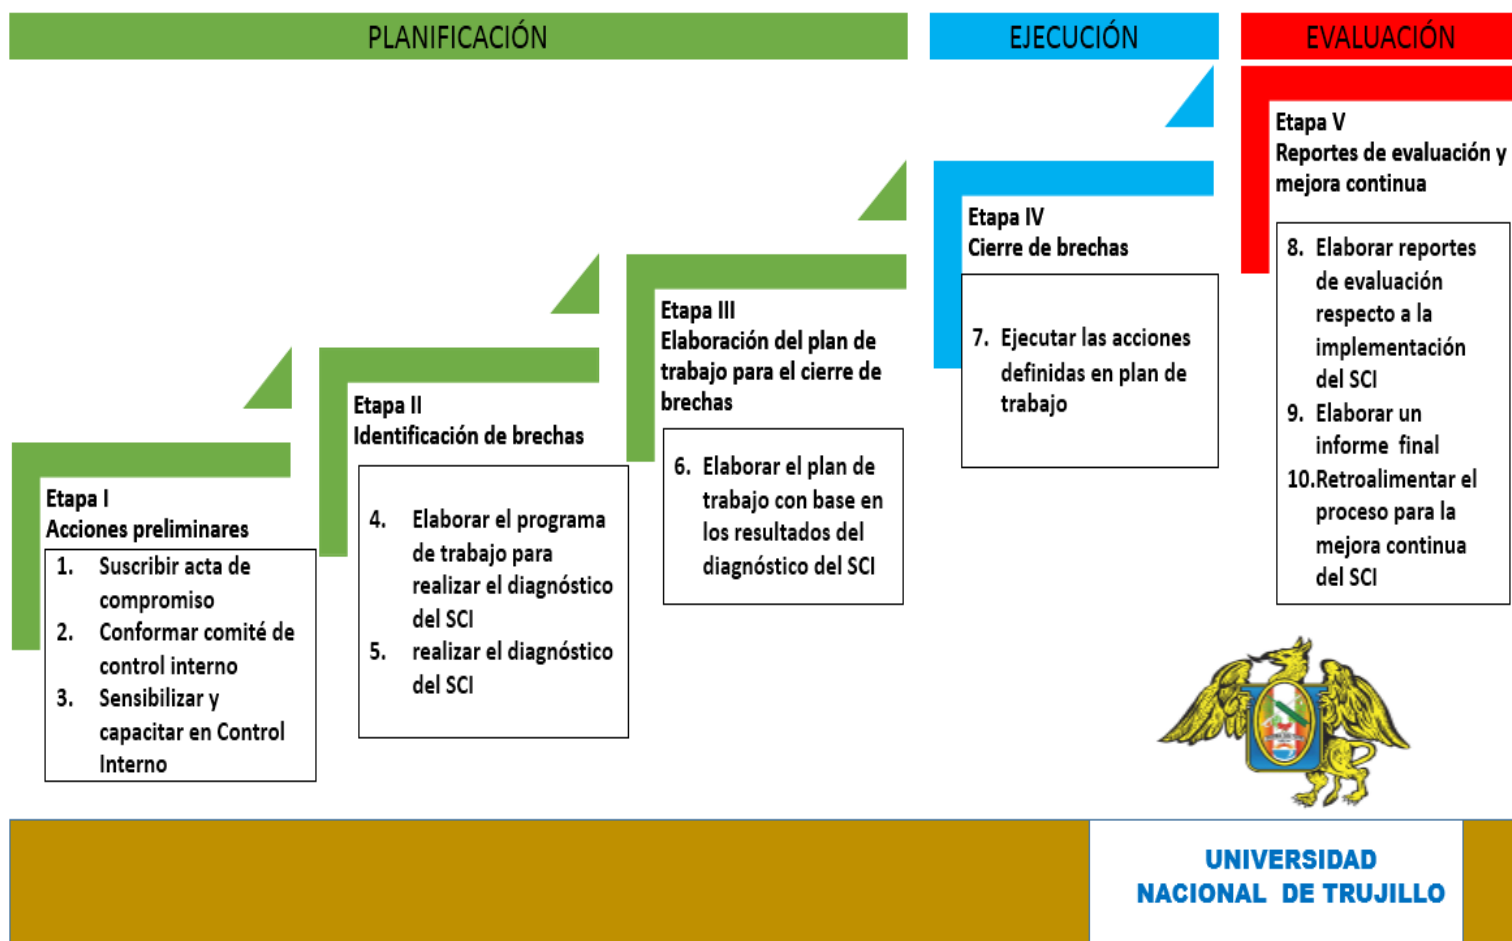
PLANIFICACIÓN

EJECUCIÓN

EVALUACIÓN

Etapa I
Acciones preliminares

1. Suscribir acta de compromiso
2. Conformar comité de control interno
3. Sensibilizar y capacitar en Control Interno

Etapa II
Identificación de brechas

4. Elaborar el programa de trabajo para realizar el diagnóstico del SCI
5. realizar el diagnóstico del SCI

Etapa III
Elaboración del plan de trabajo para el cierre de brechas

6. Elaborar el plan de trabajo con base en los resultados del diagnóstico del SCI

Etapa IV
Cierre de brechas

7. Ejecutar las acciones definidas en plan de trabajo

Etapa V
Reportes de evaluación y mejora continua

8. Elaborar reportes de evaluación respecto a la implementación del SCI
9. Elaborar un informe final
10. Retroalimentar el proceso para la mejora continua del SCI

UNIVERSIDAD NACIONAL DE TRUJILLO